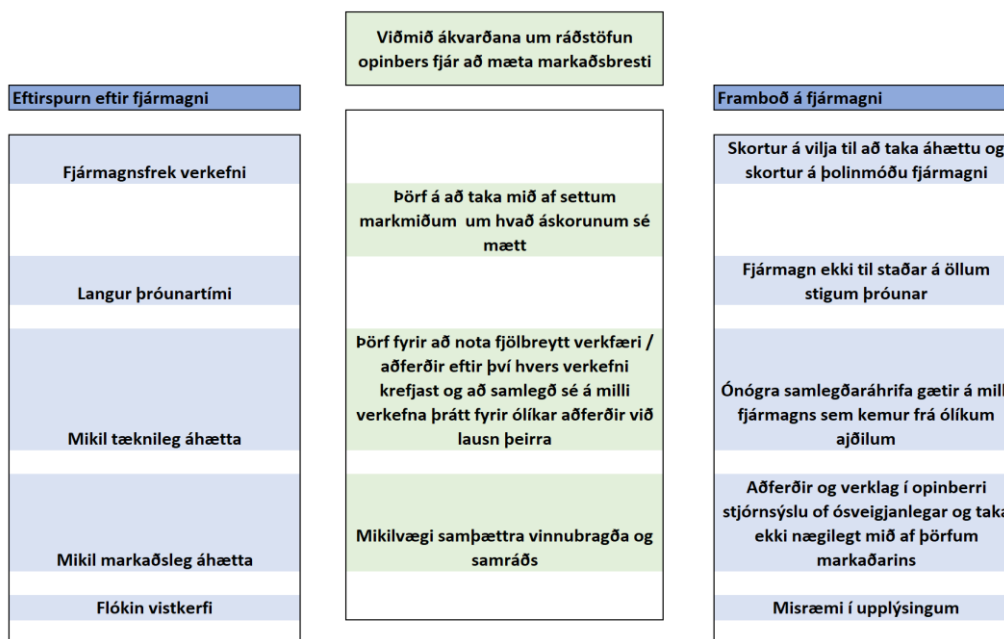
Viðmið ákvarðana um ráðstöfun opinbers fjár að mæta markaðsbresti

Eftirspurn eftir fjármagni

Fjármagnsfrek verkefni

Langur þróunartími

Mikil tæknileg áhætta

Mikil markaðsleg áhætta

Flókin vistkerfi

Þörf á að taka mið af settum markmiðum um hvað áskorunum sé mætt

Þörf fyrir að nota fjölbreytt verkfæri / aðferðir eftir því hvers verkefni krefjast og að samlegð sé á milli verkefna þrátt fyrir ólíkar aðferðir við lausn þeirra

Mikilvægi samþættra vinnubragða og samráðs

Framboð á fjármagni

Skortur á vilja til að taka áhættu og skortur á þolinmóðu fjármagni

Fjármagn ekki til staðar á öllum stigum þróunar

Ónógra samlegðaráhrifa gætir á mill fjármagns sem kemur frá ólíkum ajðilum

Aðferðir og verklag í opinberri stjórnsýslu of ósveigjanlegar og taka ekki nægilegt mið af þörfum markaðarins

Misræmi í upplýsingum